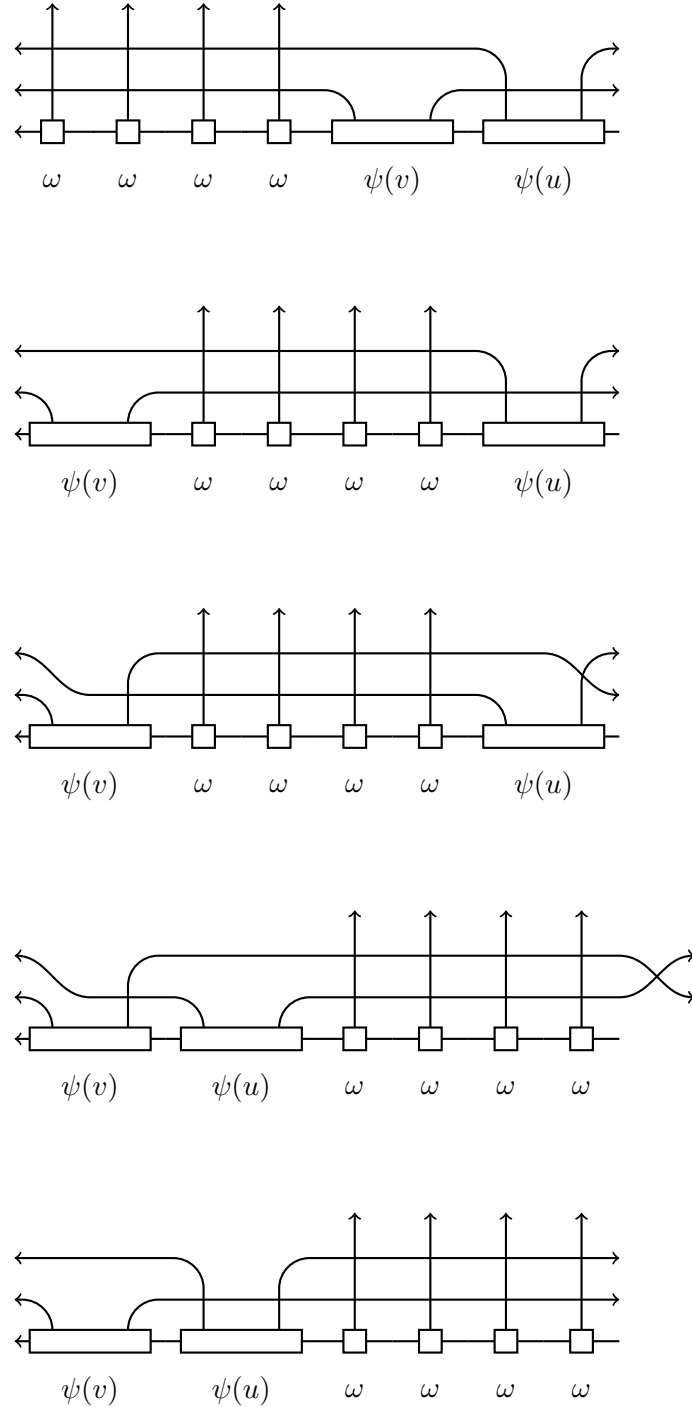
$\omega$ $\omega$ $\omega$ $\omega$ $\psi(v)$ $\psi(u)$

$\psi(v)$ $\omega$ $\omega$ $\omega$ $\omega$ $\psi(u)$

$\psi(v)$ $\omega$ $\omega$ $\omega$ $\omega$ $\psi(u)$

$\psi(v)$ $\psi(u)$ $\omega$ $\omega$ $\omega$ $\omega$

$\psi(v)$ $\psi(u)$ $\omega$ $\omega$ $\omega$ $\omega$